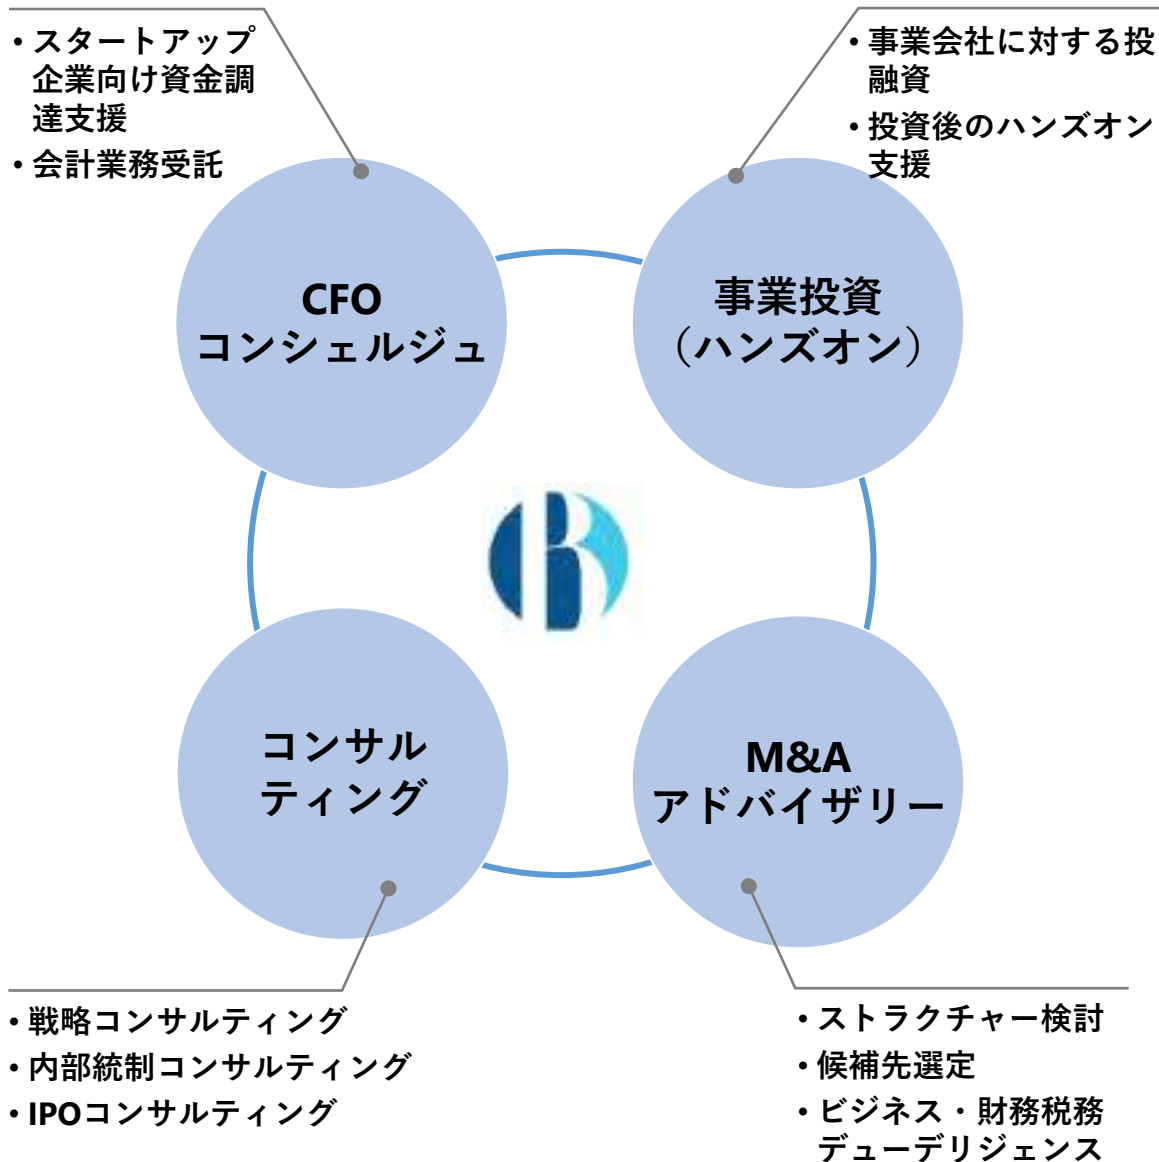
• スタートアップ企業向け資金調達支援
• 会計業務受託

• 事業会社に対する投融資
• 投資後のハンズオン支援

CFO
コンシェルジュ

事業投資
（ハンズオン）

コンサルティング

M&A
アドバイザリー

• 戦略コンサルティング
• 内部統制コンサルティング
• IPOコンサルティング

• ストラクチャー検討
• 候補先選定
• ビジネス・財務税務デューデリジェンス